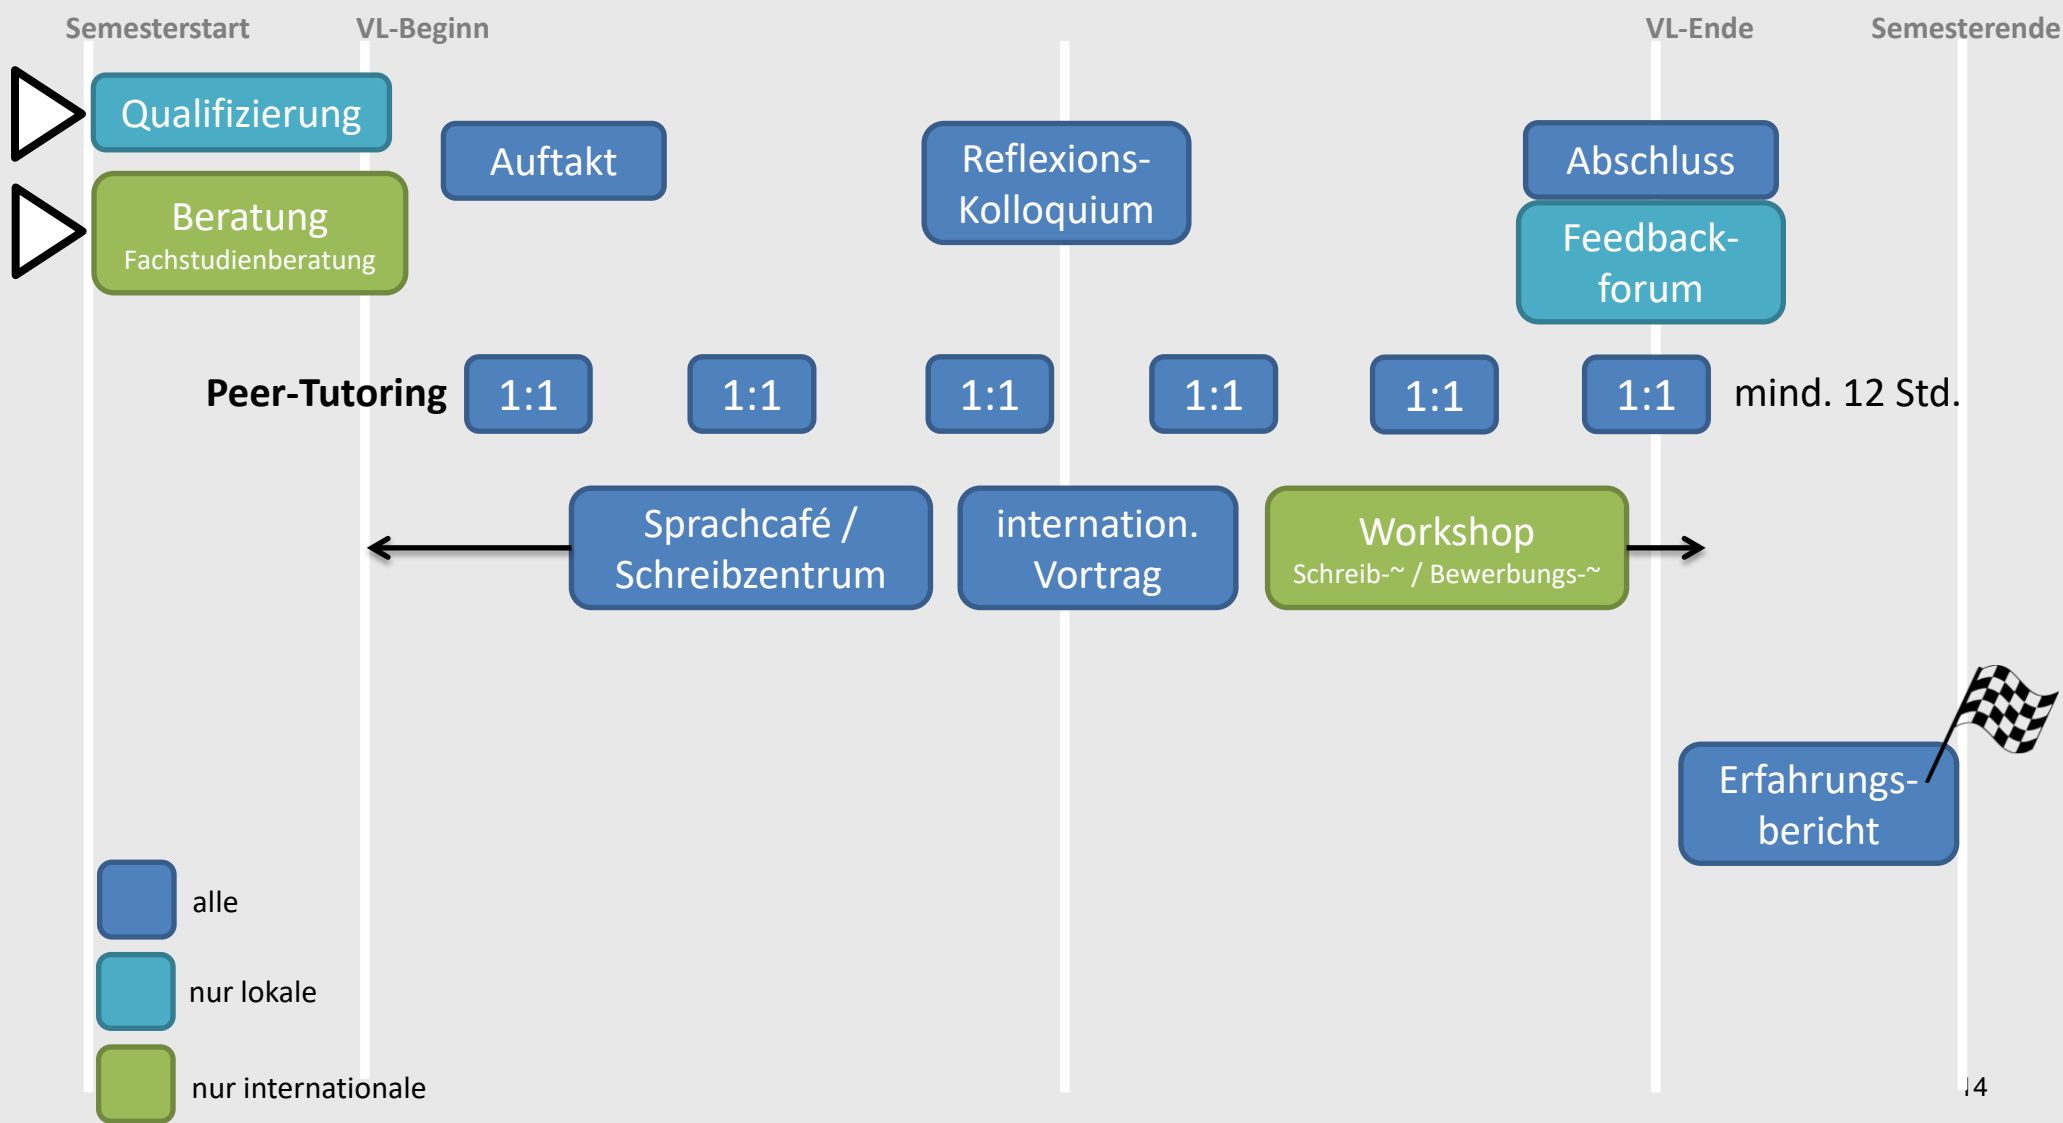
Semesterstart VL-Beginn VL-Ende Semesterende

Qualifizierung

Beratung
Fachstudienberatung

Auftakt

Reflexions-Kolloquium

Abschluss

Feedback-forum

Peer-Tutoring 1:1 1:1 1:1 1:1 1:1 1:1 mind. 12 Std.

Sprachcafé / Schreibzentrum

internation. Vortrag

Workshop
Schreib-~ / Bewerbungs-~

Erfahrungs-bericht

alle

nur lokale

nur internationale

14